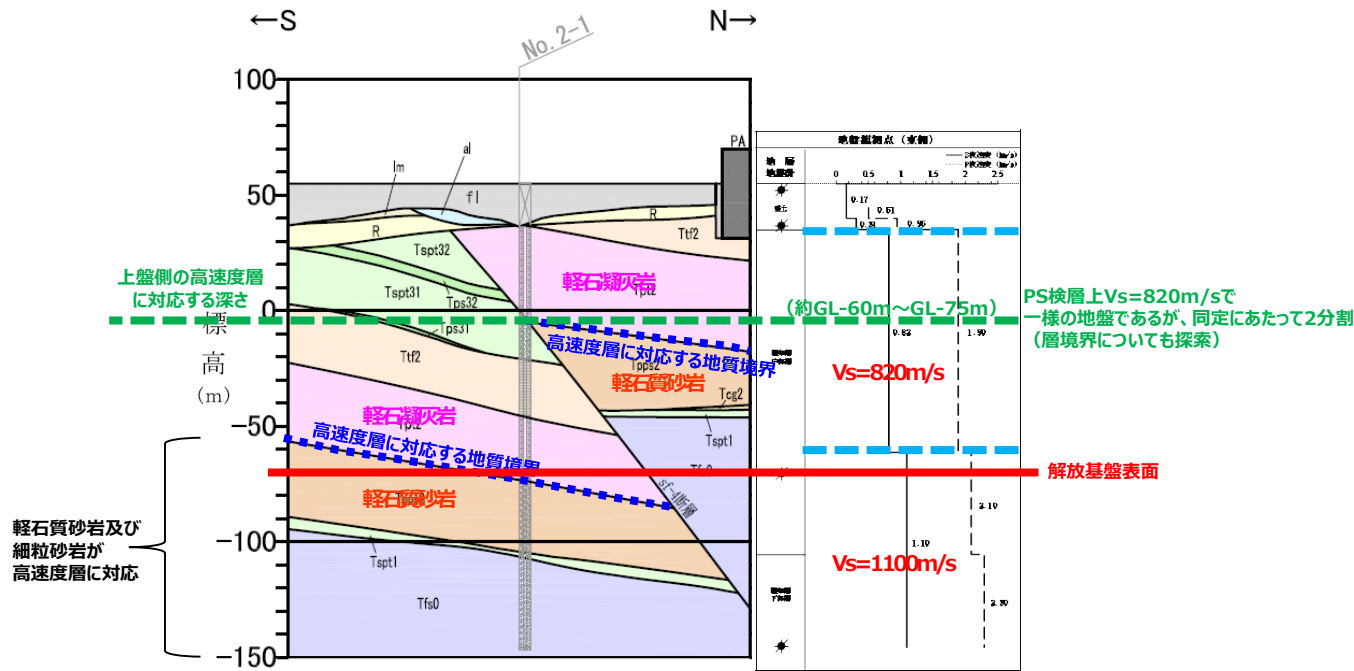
←S

N→

No. 2-1

100

50

0

-50

-100

-150

標高（m）

PA

lm

al

fl

R

R

Ttf2

Tspt32

Tspt31

Tps32

Tpt2

Tps31

Ttf2

Tpt2

Tpps2

Tcg2

Tspt1

Tfs0

Tspt1

Tfs0

sf-1断層

上盤側の高速度層に対応する深さ

軽石凝灰岩

軽石凝灰岩

軽石質砂岩

軽石質砂岩

高速度層に対応する地質境界

高速度層に対応する地質境界

（約GL-60m～GL-75m）

PS検層上Vs=820m/sで一様の地盤であるが、同定にあたって2分割（層境界についても探索）

Vs=820m/s

Vs=1100m/s

解放基盤表面

軽石質砂岩及び細粒砂岩が高速度層に対応

0　0.5　1　1.5　2　2.5

0.17

0.51

0.31

0.96

0.82

1.90

1.10

2.10

2.30